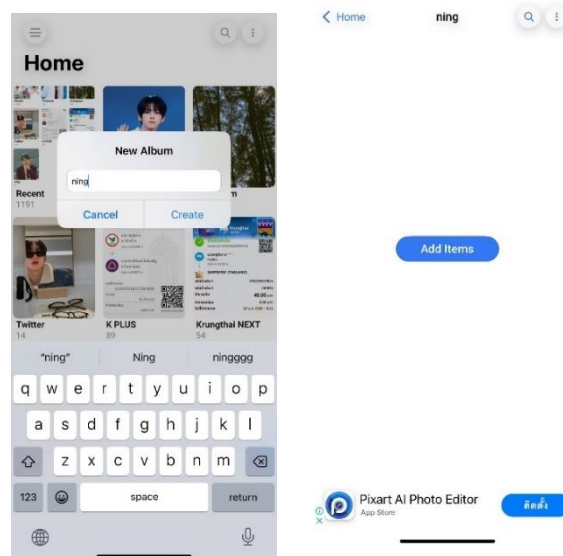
Home

New Album

ning

Cancel

Create

Recent
1191

m

Twitter
14

K PLUS
89

Krungthai NEXT
54

"ning"

Ning

ningggg

q w e r t y u i o p

a s d f g h j k l

z x c v b n m

123

space

return

< Home

ning

Add Items

Pixart AI Photo Editor
App Store

ติดตั้ง